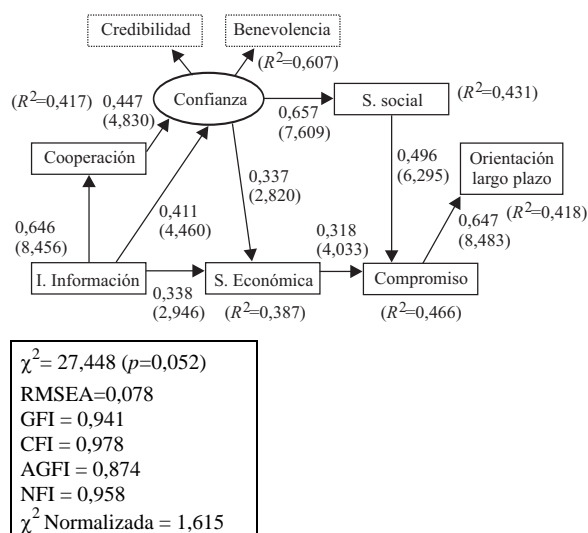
Credibilidad

Benevolencia

($R^2$=0,607)

($R^2$=0,417)

0,447
(4,830)

Confianza

0,657
(7,609)

S. social

($R^2$=0,431)

Cooperación

0,496
(6,295)

Orientación
largo plazo

0,337
(2,820)

0,646
(8,456)

0,411
(4,460)

0,318
(4,033)

0,647
(8,483)

($R^2$=0,418)

I. Información

0,338
(2,946)

S. Económica

($R^2$=0,387)

Compromiso

($R^2$=0,466)

$\chi^2$= 27,448 (p=0,052)
RMSEA=0,078
GFI = 0,941
CFI = 0,978
AGFI = 0,874
NFI = 0,958
$\chi^2$ Normalizada = 1,615